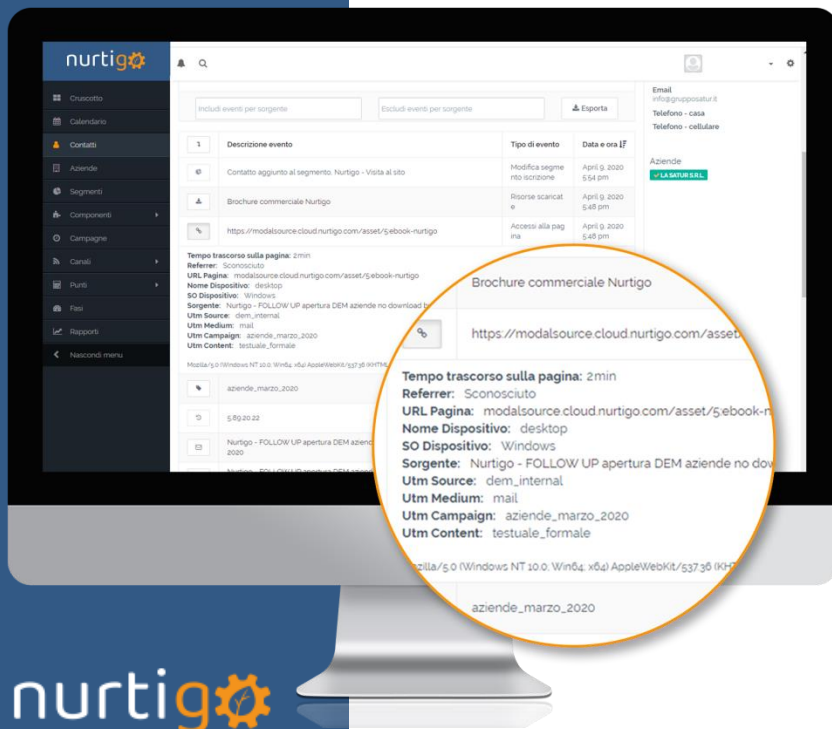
nurtigo

Cruscotto
Calendario
Contatti
Aziende
Segmenti
Componenti
Campagne
Canali
Punti
Fasi
Rapporti
Nascondi menu

Includi eventi per sorgente
Escludi eventi per sorgente
Esporta

| | Descrizione evento | Tipo di evento | Data e ora |
|---|---|---|---|
| | Contatto aggiunto al segmento: Nurtigo - Visita al sito | Modifica segmento iscrizione | April 9, 2020 5:54 pm |
| | Brochure commerciale Nurtigo | Risorse scaricate | April 9, 2020 5:48 pm |
| | https://modalsource.cloud.nurtigo.com/asset/5:ebook-nurtigo | Accessi alla pagina | April 9, 2020 5:48 pm |

Tempo trascorso sulla pagina: 2min
Referrer: Sconosciuto
URL Pagina: modalsource.cloud.nurtigo.com/asset/5:ebook-nurtigo
Nome Dispositivo: desktop
SO Dispositivo: Windows
Sorgente: Nurtigo - FOLLOW UP apertura DEM aziende no download b
Utm Source: dem_internal
Utm Medium: mail
Utm Campaign: aziende_marzo_2020
Utm Content: testuale_formale

Mozilla/5.0 (Windows NT 10.0; Win64; x64) AppleWebKit/537.36 (KHTML

aziende_marzo_2020
5.89.20.22
Nurtigo - FOLLOW UP apertura DEM aziende 2020

Email
info@grupposatur.it
Telefono - casa
Telefono - cellulare

Aziende
LA SATUR S.R.L.

Brochure commerciale Nurtigo
https://modalsource.cloud.nurtigo.com/asset
Tempo trascorso sulla pagina: 2min
Referrer: Sconosciuto
URL Pagina: modalsource.cloud.nurtigo.com/asset/5:ebook-n
Nome Dispositivo: desktop
SO Dispositivo: Windows
Sorgente: Nurtigo - FOLLOW UP apertura DEM aziende no dow
Utm Source: dem_internal
Utm Medium: mail
Utm Campaign: aziende_marzo_2020
Utm Content: testuale_formale
zilla/5.0 (Windows NT 10.0; Win64; x64) AppleWebKit/537.36 (KHT
aziende_marzo_2020

nurtigo